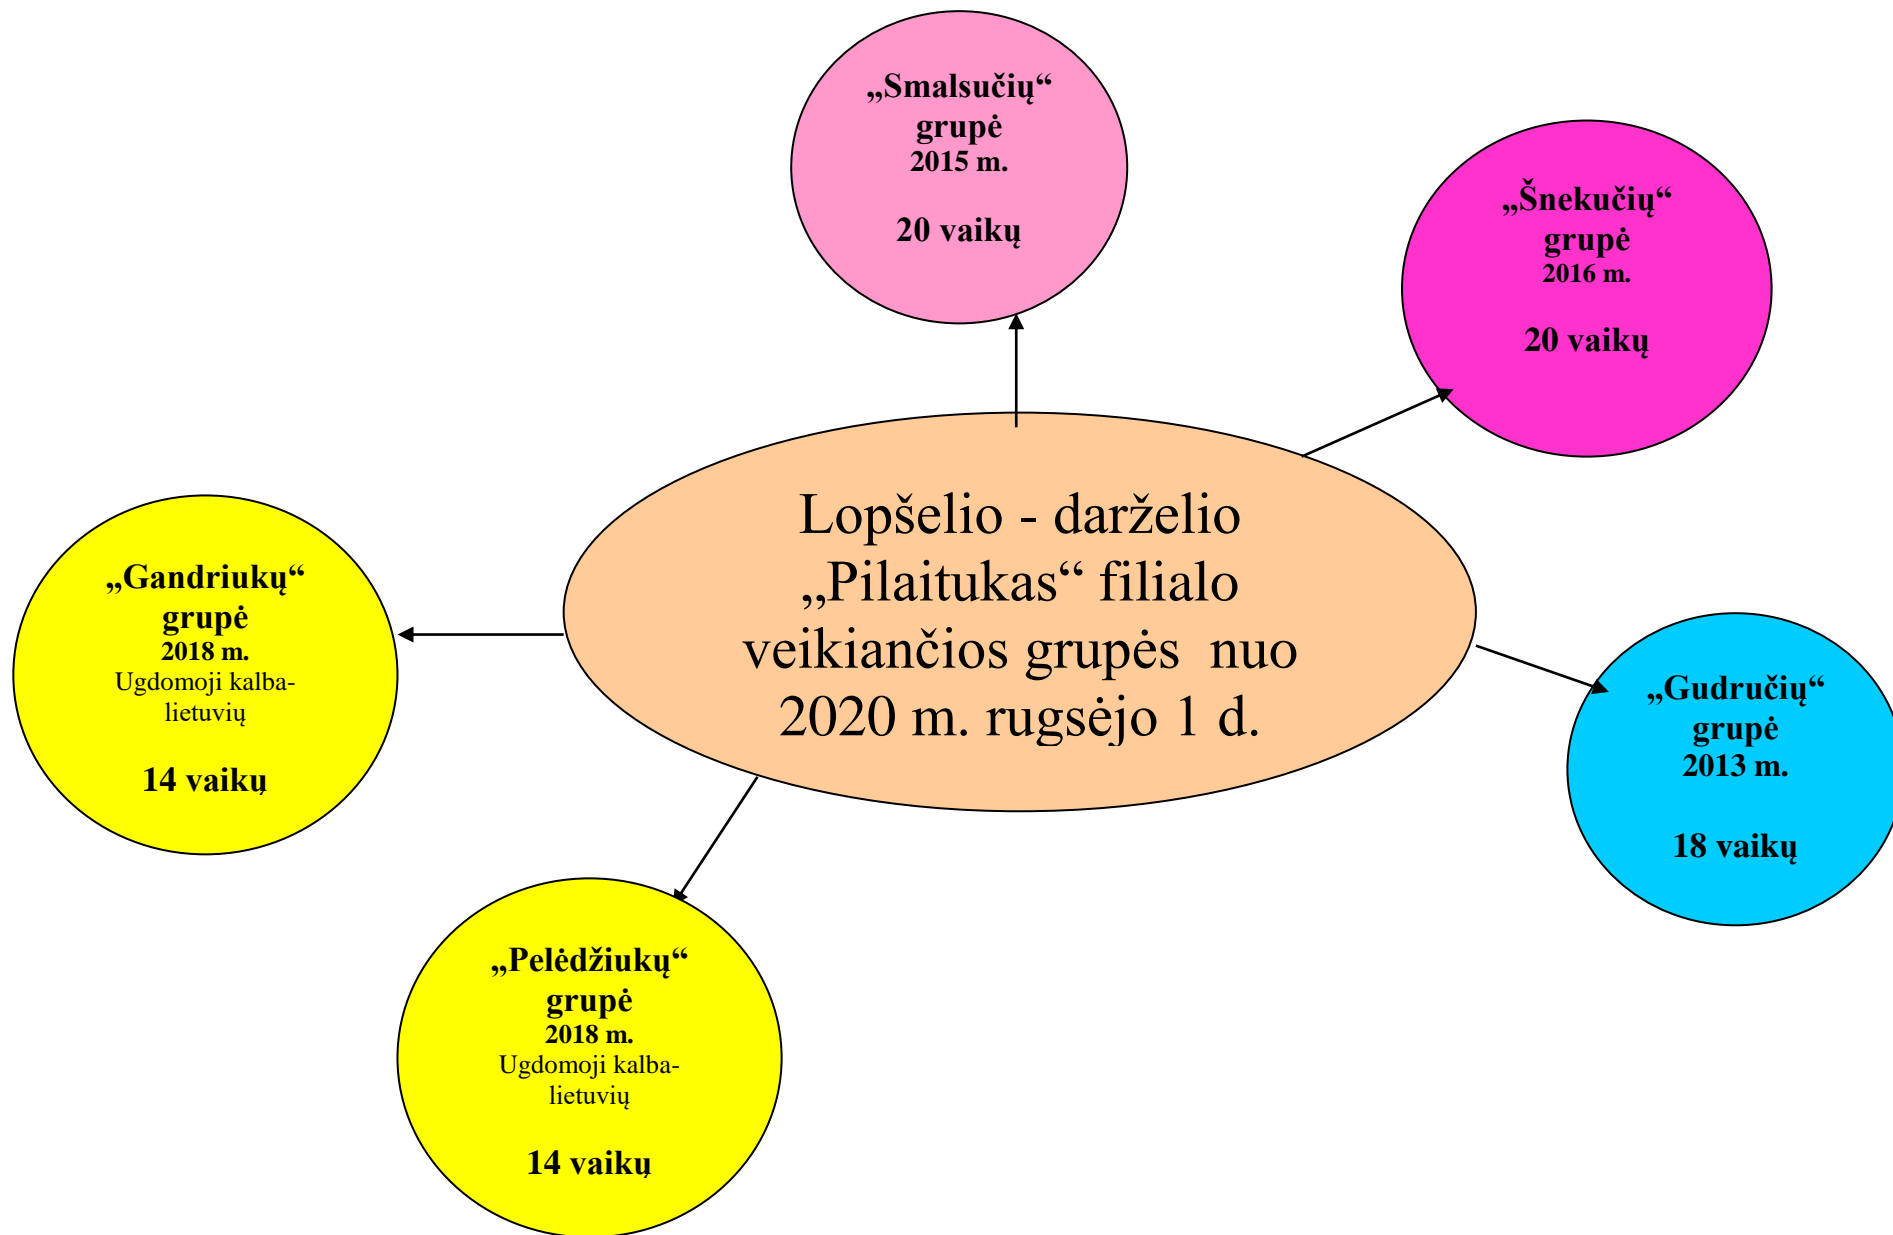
„Smalsučių“ grupė
2015 m.

20 vaikų

„Šnekučių“ grupė
2016 m.

20 vaikų

Lopšelio - darželio „Pilaitukas“ filialo veikiančios grupės nuo 2020 m. rugsėjo 1 d.

„Gandriukų“ grupė
2018 m.
Ugdomoji kalba- lietuvių

14 vaikų

„Gudručių“ grupė
2013 m.

18 vaikų

„Pelėdžiukų“ grupė
2018 m.
Ugdomoji kalba- lietuvių

14 vaikų